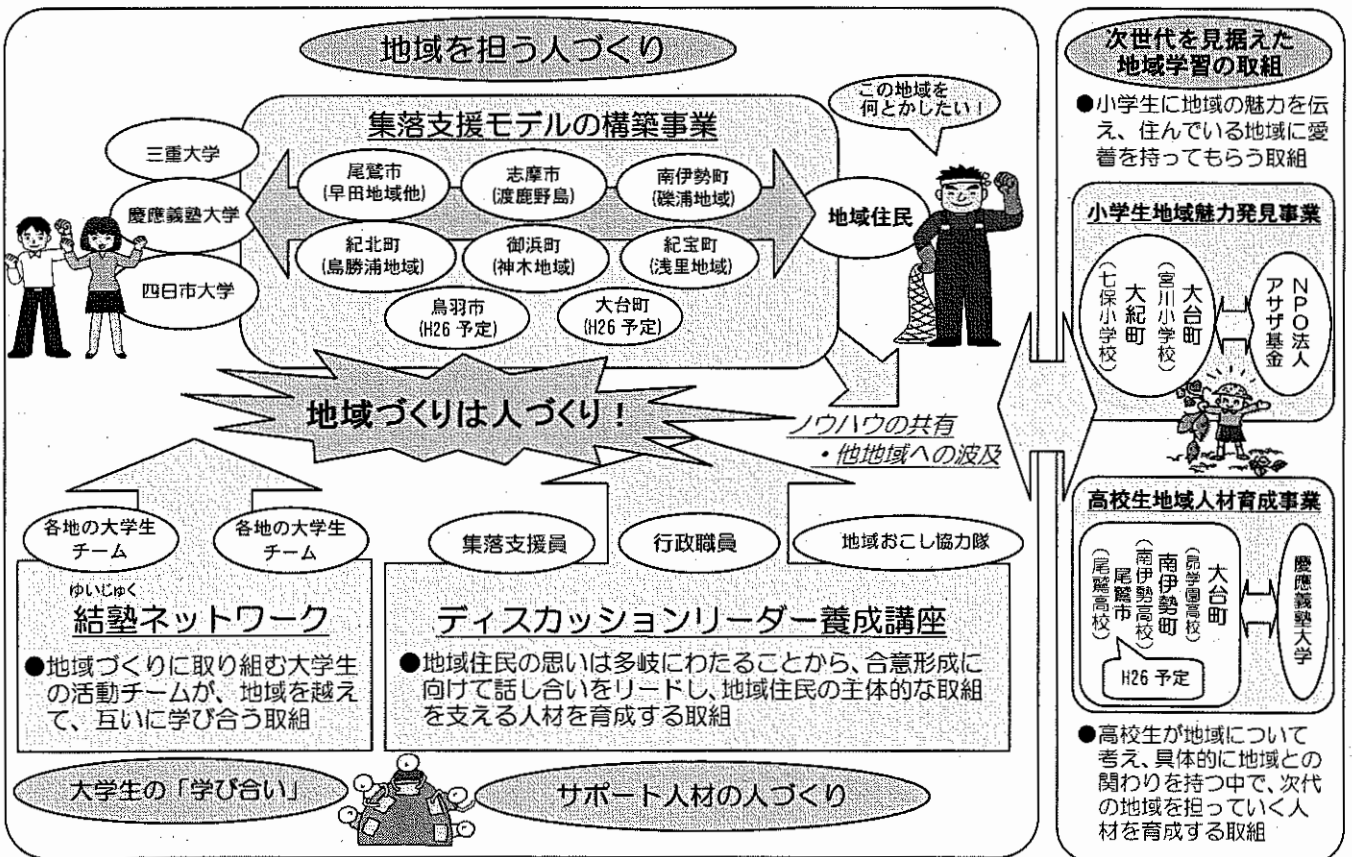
地域を担う人づくり

この地域を何とかしたい！

集落支援モデルの構築事業

三重大学

慶應義塾大学

四日市大学

尾鷲市（早田地域他）

志摩市（渡鹿野島）

南伊勢町（礫浦地域）

地域住民

紀北町（島勝浦地域）

御浜町（神木地域）

紀宝町（浅里地域）

鳥羽市（H26 予定）

大台町（H26 予定）

地域づくりは人づくり！

ノウハウの共有・他地域への波及

各地の大学生チーム

各地の大学生チーム

集落支援員

行政職員

地域おこし協力隊

ゆいじゅく
結塾ネットワーク

●地域づくりに取り組む大学生の活動チームが、地域を越えて、互いに学び合う取組

ディスカッションリーダー養成講座

●地域住民の思いは多岐にわたることから、合意形成に向けて話し合いをリードし、地域住民の主体的な取組を支える人材を育成する取組

大学生の「学び合い」

サポート人材の人づくり

次世代を見据えた地域学習の取組

●小学生に地域の魅力を伝え、住んでいる地域に愛着を持ってもらう取組

小学生地域魅力発見事業

大台町（宮川小学校）
大紀町（七保小学校）

NPO法人アサザ基金

高校生地域人材育成事業

大台町（昴学園高校）
南伊勢町（南伊勢高校）
尾鷲市（尾鷲高校）

H26 予定

慶應義塾大学

●高校生が地域について考え、具体的に地域との関わりを持つ中で、次代の地域を担っていく人材を育成する取組